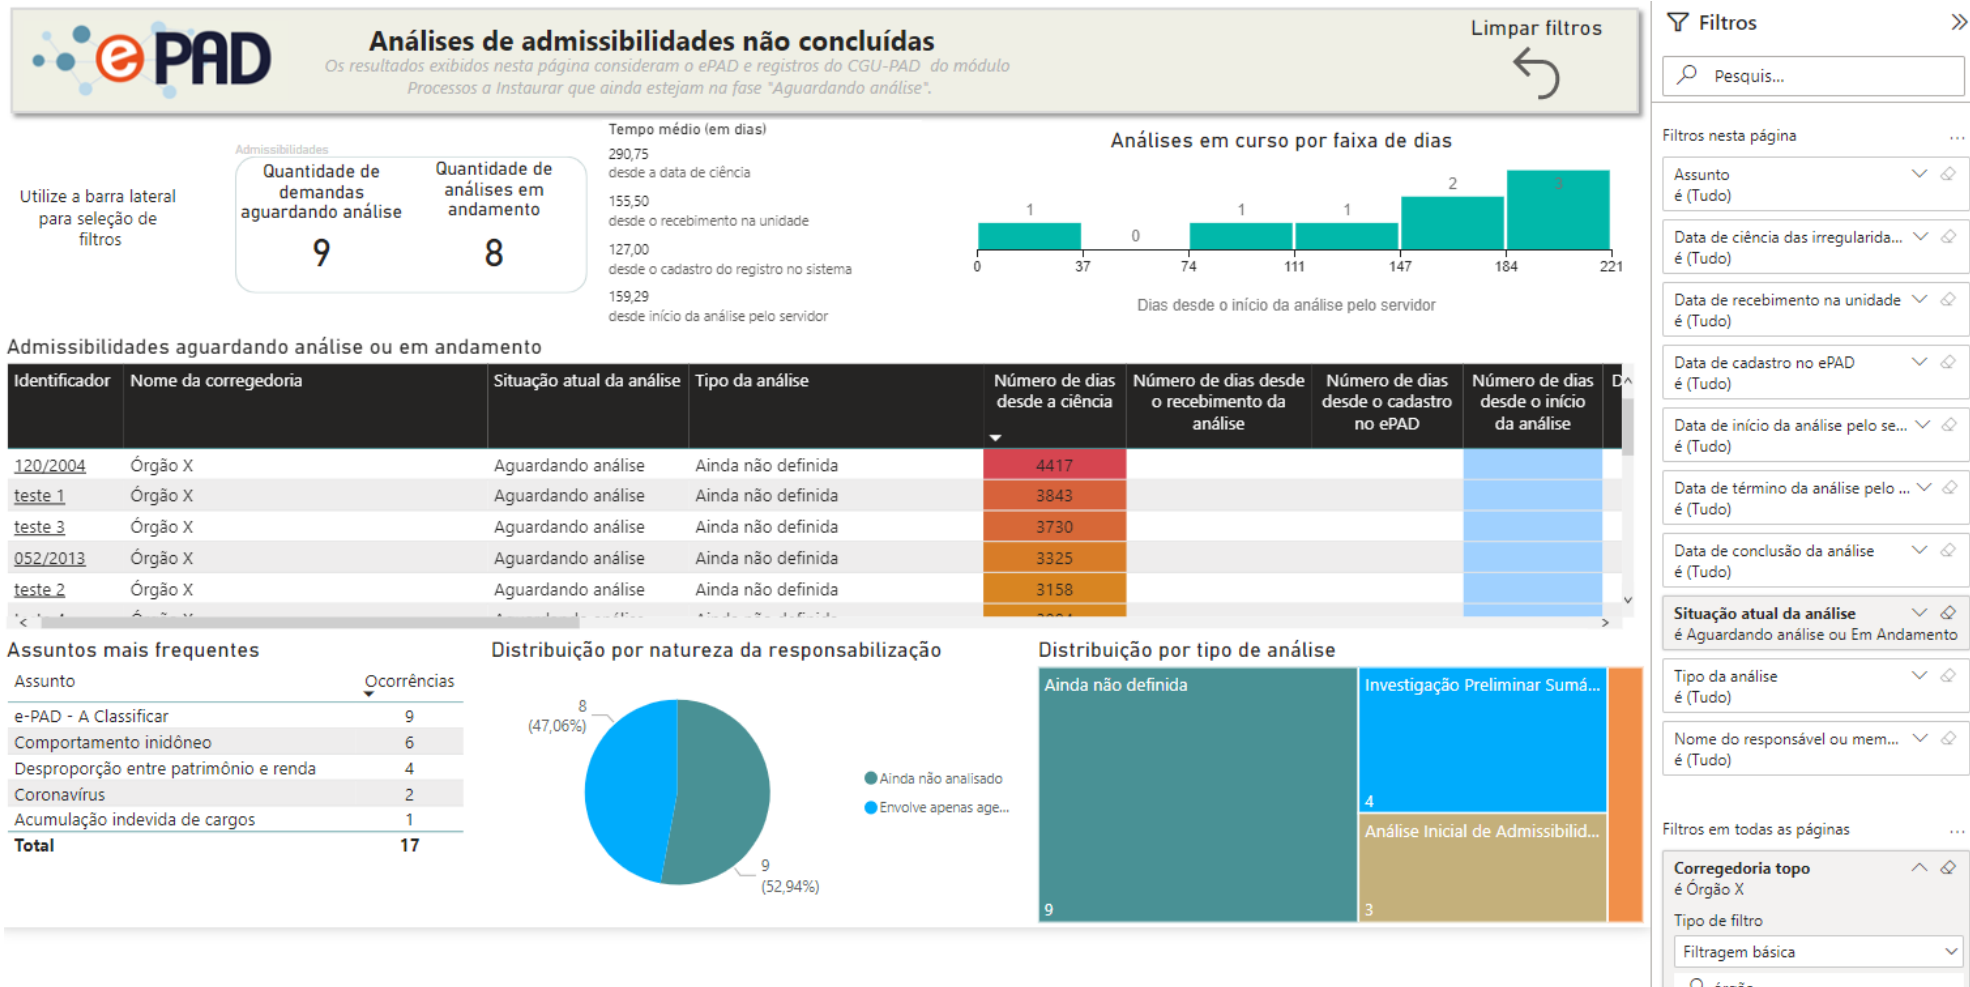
ePAD

Análises de admissibilidades não concluídas

Os resultados exibidos nesta página consideram o ePAD e registros do CGU-PAD do módulo Processos a Instaurar que ainda estejam na fase "Aguardando análise".

Limpar filtros

Utilize a barra lateral para seleção de filtros

Admissibilidades

Quantidade de demandas aguardando análise
9

Quantidade de análises em andamento
8

Tempo médio (em dias)
290,75
desde a data de ciência
155,50
desde o recebimento na unidade
127,00
desde o cadastro do registro no sistema
159,29
desde início da análise pelo servidor

Análises em curso por faixa de dias

1 0 1 1 2 3

0 37 74 111 147 184 221

Dias desde o início da análise pelo servidor

Admissibilidades aguardando análise ou em andamento

| Identificador | Nome da corregedoria | Situação atual da análise | Tipo da análise | Número de dias desde a ciência | Número de dias desde o recebimento da análise | Número de dias desde o cadastro no ePAD | Número de dias desde o início da análise | D |
|---|---|---|---|---|---|---|---|---|
| 120/2004 | Órgão X | Aguardando análise | Ainda não definida | 4417 | | | | |
| teste 1 | Órgão X | Aguardando análise | Ainda não definida | 3843 | | | | |
| teste 3 | Órgão X | Aguardando análise | Ainda não definida | 3730 | | | | |
| 052/2013 | Órgão X | Aguardando análise | Ainda não definida | 3325 | | | | |
| teste 2 | Órgão X | Aguardando análise | Ainda não definida | 3158 | | | | |

Assuntos mais frequentes

| Assunto | Ocorrências |
|---|---|
| e-PAD - A Classificar | 9 |
| Comportamento inidôneo | 6 |
| Desproporção entre patrimônio e renda | 4 |
| Coronavírus | 2 |
| Acumulação indevida de cargos | 1 |
| Total | 17 |

Distribuição por natureza da responsabilização

8 (47,06%)
9 (52,94%)
Ainda não analisado
Envolve apenas age...

Distribuição por tipo de análise

Ainda não definida
9
Investigação Preliminar Sumá...
4
Análise Inicial de Admissibilid...
3

Filtros

Pesquis...

Filtros nesta página

Assunto
é (Tudo)

Data de ciência das irregularida...
é (Tudo)

Data de recebimento na unidade
é (Tudo)

Data de cadastro no ePAD
é (Tudo)

Data de início da análise pelo se...
é (Tudo)

Data de término da análise pelo ...
é (Tudo)

Data de conclusão da análise
é (Tudo)

Situação atual da análise
é Aguardando análise ou Em Andamento

Tipo da análise
é (Tudo)

Nome do responsável ou mem...
é (Tudo)

Filtros em todas as páginas

Corregedoria topo
é Órgão X

Tipo de filtro
Filtragem básica